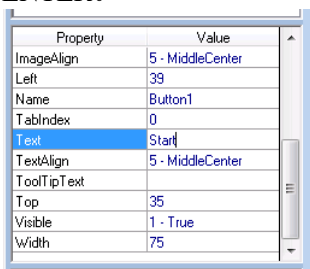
| Property | Value |
|---|---|
| ImageAlign | 5 - MiddleCenter |
| Left | 39 |
| Name | Button1 |
| TabIndex | 0 |
| Text | Start |
| TextAlign | 5 - MiddleCenter |
| ToolTipText | |
| Top | 35 |
| Visible | 1 - True |
| Width | 75 |